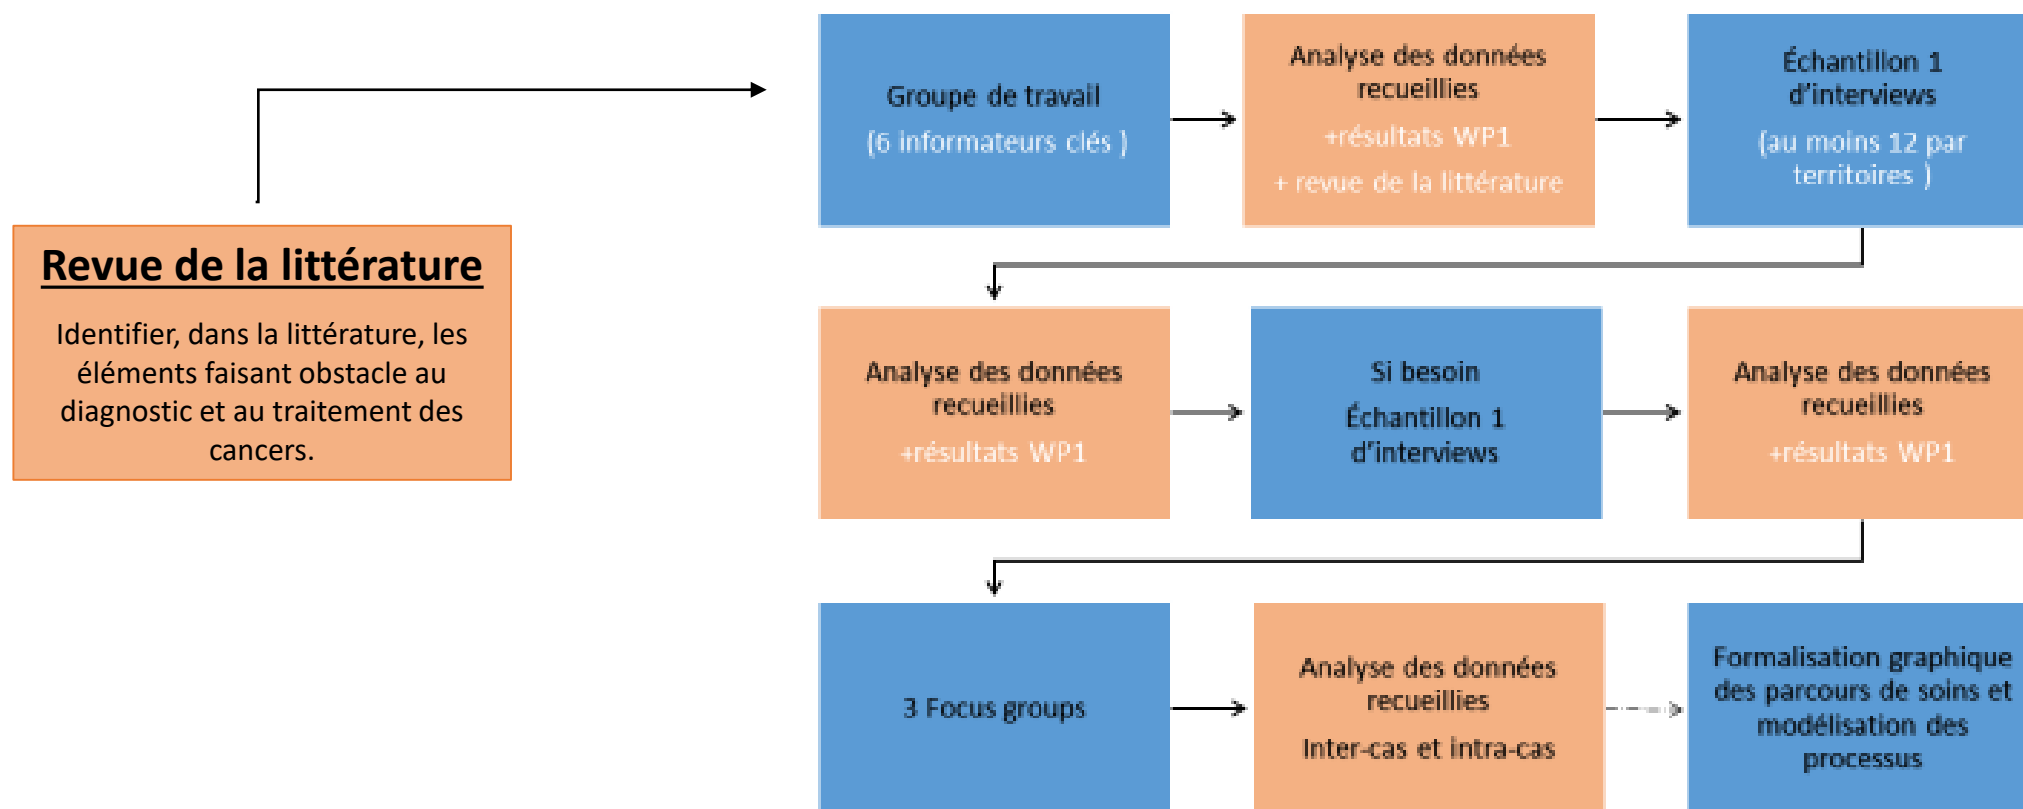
Revue de la littérature

Identifier, dans la littérature, les éléments faisant obstacle au diagnostic et au traitement des cancers.

Groupe de travail

(6 informateurs clés )

Analyse des données recueillies

+résultats WP1

+ revue de la littérature

Échantillon 1 d'interviews

(au moins 12 par territoires )

Analyse des données recueillies

+résultats WP1

Si besoin

Échantillon 1 d'interviews

Analyse des données recueillies

+résultats WP1

3 Focus groups

Analyse des données recueillies

Inter-cas et intra-cas

Formalisation graphique des parcours de soins et modélisation des processus